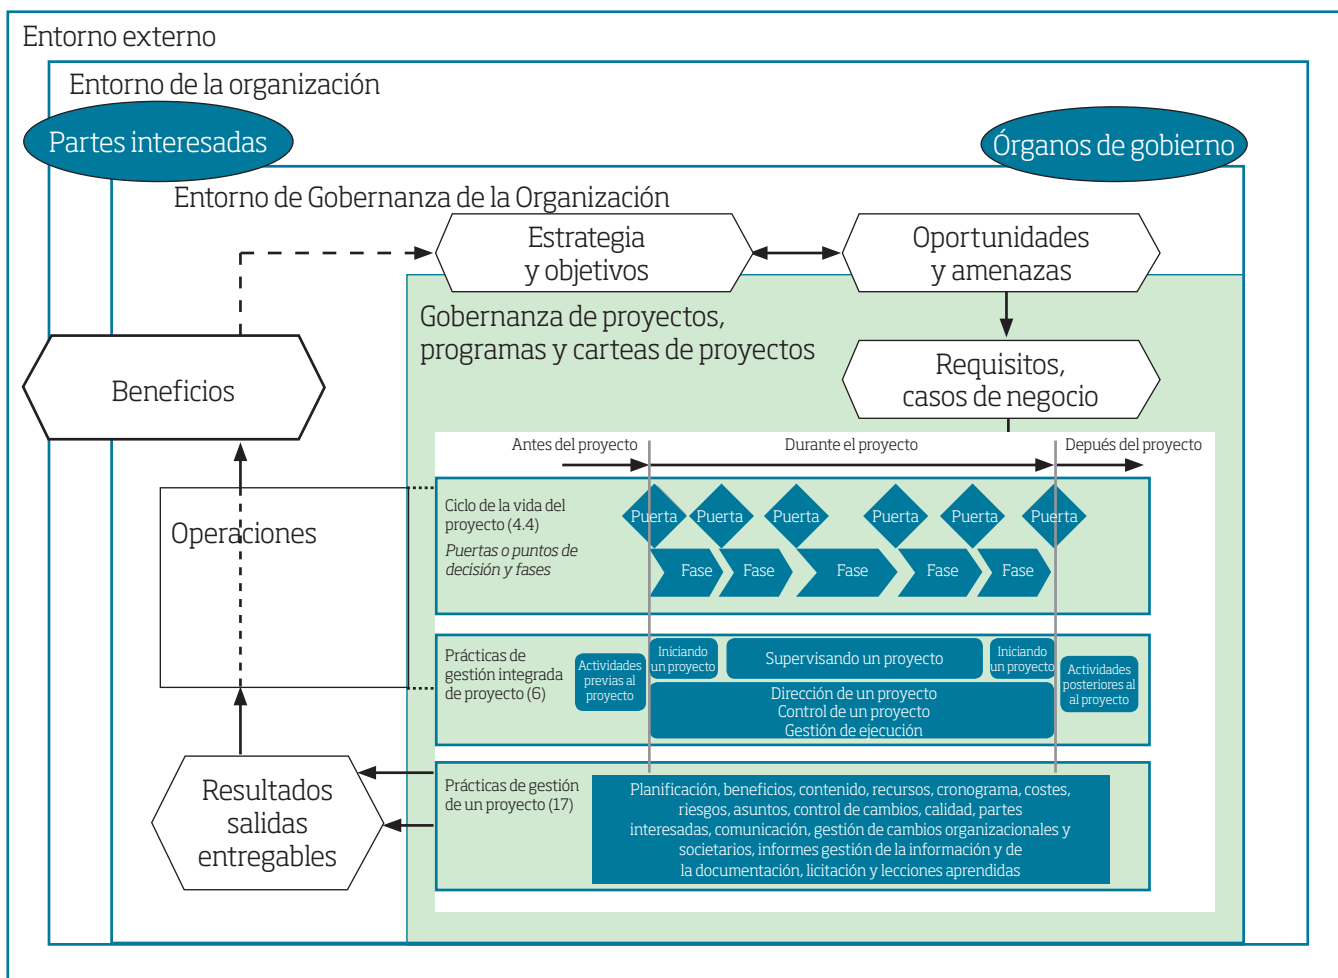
Entorno externo

Entorno de la organización

Partes interesadas

Órganos de gobierno

Entorno de Gobernanza de la Organización

Estrategia y objetivos

Oportunidades y amenazas

Gobernanza de proyectos, programas y carteas de proyectos

Requisitos, casos de negocio

Beneficios

Antes del proyecto

Durante el proyecto

Depués del proyecto

Operaciones

Ciclo de la vida del proyecto (4.4)

Puertas o puntos de decisión y fases

Puerta Puerta Puerta Puerta Puerta Puerta

Fase Fase Fase Fase Fase

Prácticas de gestión integrada de proyecto (6)

Actividades previas al proyecto

Iniciando un proyecto

Supervisando un proyecto

Iniciando un proyecto

Actividades posteriores al al proyecto

Dirección de un proyecto
Control de un proyecto
Gestión de ejecución

Resultados salidas entregables

Prácticas de gestión de un proyecto (17)

Planificación, beneficios, contenido, recursos, cronograma, costes, riesgos, asuntos, control de cambios, calidad, partes interesadas, comunicación, gestión de cambios organizacionales y societarios, informes gestión de la información y de la documentación, licitación y lecciones aprendidas